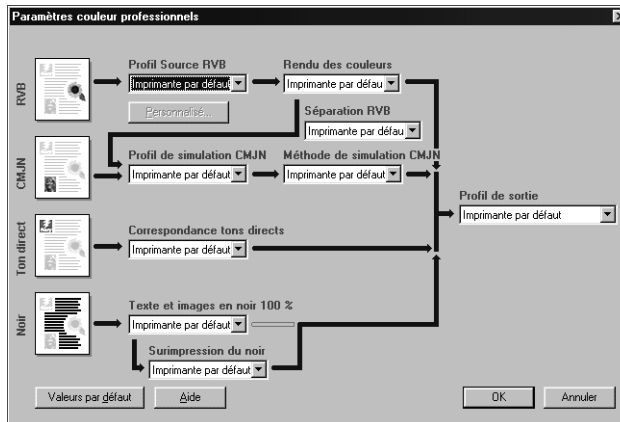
Paramètres couleur professionnels

RVB

Profil Source RVB
Imprimante par défaut

Personnalisé...

Rendu des couleurs
Imprimante par défaut

Séparation RVB
Imprimante par défau

CMJN

Profil de simulation CMJN
Imprimante par défaut

Méthode de simulation CMJN
Imprimante par défaut

Profil de sortie
Imprimante par défaut

Ton direct

Correspondance tons directs
Imprimante par défaut

Noir

Texte et images en noir 100 %
Imprimante par défaut

Surimpression du noir
Imprimante par défaut

Valeurs par défaut

Aide

OK

Annuler